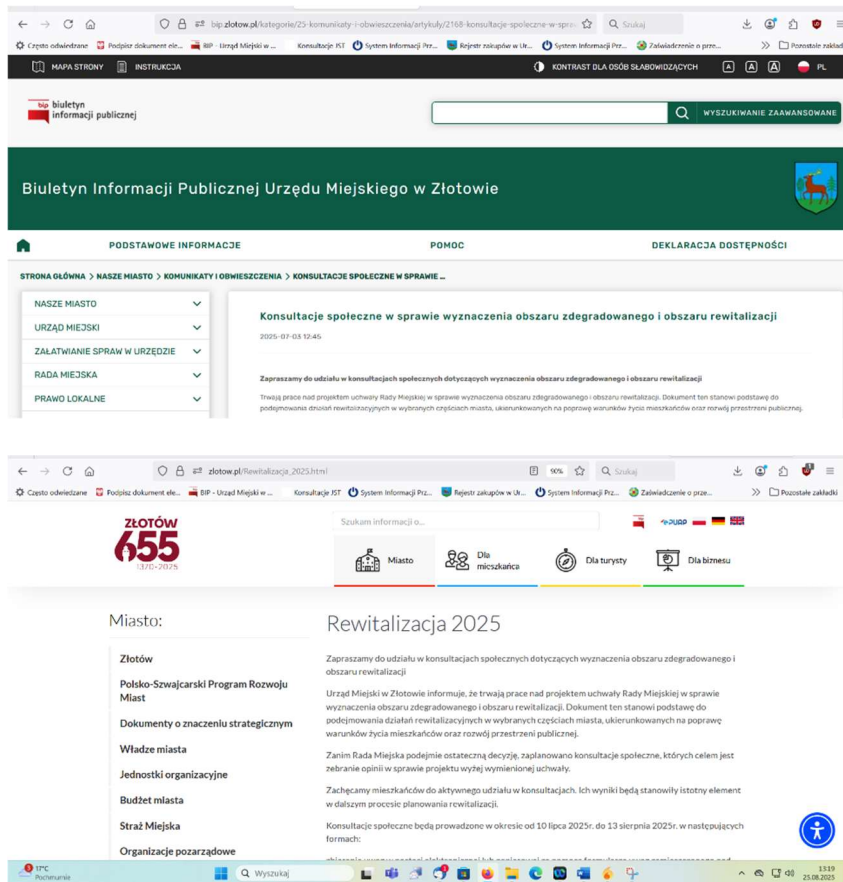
bip.zlotow.pl/kategorie/25-komunikaty-i-obwieszczenia/artykuly/2168-konsultacje-spoleczne-w-spra

Szukaj

Często odwiedzane Podpisz dokument ele... BIP - Urząd Miejski w ... Konsultacje JST System Informacji Prz... Rejestr zakupów w Ur... System Informacji Prz... Zaświadczenie o prze... Pozostałe zakładki

MAPA STRONY INSTRUKCJA KONTRAST DLA OSÓB SŁABOWIDZĄCYCH A A A PL

bip biuletyn informacji publicznej

WYSZUKIWANIE ZAAWANSOWANE

Biuletyn Informacji Publicznej Urzędu Miejskiego w Złotowie

PODSTAWOWE INFORMACJE POMOC DEKLARACJA DOSTĘPNOŚCI

STRONA GŁÓWNA > NASZE MIASTO > KOMUNIKATY I OBWIESZCZENIA > KONSULTACJE SPOŁECZNE W SPRAWIE ...

NASZE MIASTO
URZĄD MIEJSKI
ZAŁATWIANIE SPRAW W URZĘDZIE
RADA MIEJSKA
PRAWO LOKALNE

Konsultacje społeczne w sprawie wyznaczenia obszaru zdegradowanego i obszaru rewitalizacji

2025-07-03 12:45

Zapraszamy do udziału w konsultacjach społecznych dotyczących wyznaczenia obszaru zdegradowanego i obszaru rewitalizacji

Trwają prace nad projektem uchwały Rady Miejskiej w sprawie wyznaczenia obszaru zdegradowanego i obszaru rewitalizacji. Dokument ten stanowi podstawę do podejmowania działań rewitalizacyjnych w wybranych częściach miasta, ukierunkowanych na poprawę warunków życia mieszkańców oraz rozwój przestrzeni publicznej.

zlotow.pl/Rewitalizacja_2025.html

90%

Szukaj

Często odwiedzane Podpisz dokument ele... BIP - Urząd Miejski w ... Konsultacje JST System Informacji Prz... Rejestr zakupów w Ur... System Informacji Prz... Zaświadczenie o prze... Pozostałe zakładki

ZŁOTÓW 655 1370-2025

Szukam informacji o...

ePUAP

Miasto Dla mieszkańca Dla turysty Dla biznesu

Miasto:

Złotów
Polsko-Szwajcarski Program Rozwoju Miast
Dokumenty o znaczeniu strategicznym
Władze miasta
Jednostki organizacyjne
Budżet miasta
Straż Miejska
Organizacje pozarządowe

Rewitalizacja 2025

Zapraszamy do udziału w konsultacjach społecznych dotyczących wyznaczenia obszaru zdegradowanego i obszaru rewitalizacji

Urząd Miejski w Złotowie informuje, że trwają prace nad projektem uchwały Rady Miejskiej w sprawie wyznaczenia obszaru zdegradowanego i obszaru rewitalizacji. Dokument ten stanowi podstawę do podejmowania działań rewitalizacyjnych w wybranych częściach miasta, ukierunkowanych na poprawę warunków życia mieszkańców oraz rozwój przestrzeni publicznej.

Zanim Rada Miejska podejmie ostateczną decyzję, zaplanowano konsultacje społeczne, których celem jest zebranie opinii w sprawie projektu wyżej wymienionej uchwały.

Zachęcamy mieszkańców do aktywnego udziału w konsultacjach. Ich wyniki będą stanowiły istotny element w dalszym procesie planowania rewitalizacji.

Konsultacje społeczne będą prowadzone w okresie od 10 lipca 2025r. do 13 sierpnia 2025r. w następujących formach:

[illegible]

17°C Pochmurnie

Wyszukaj

13:19 25.08.2025